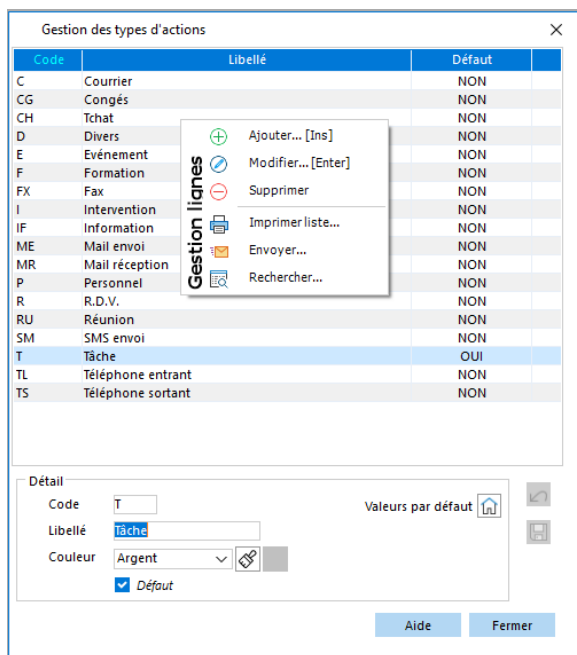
Gestion des types d'actions

| Code | Libellé | Défaut |
|---|---|---|
| C | Courrier | NON |
| CG | Congés | NON |
| CH | Tchat | NON |
| D | Divers | NON |
| E | Evénement | NON |
| F | Formation | NON |
| FX | Fax | NON |
| I | Intervention | NON |
| IF | Information | NON |
| ME | Mail envoi | NON |
| MR | Mail réception | NON |
| P | Personnel | NON |
| R | R.D.V. | NON |
| RU | Réunion | NON |
| SM | SMS envoi | NON |
| T | Tâche | OUI |
| TL | Téléphone entrant | NON |
| TS | Téléphone sortant | NON |

Gestion lignes
Ajouter... [Ins]
Modifier... [Enter]
Supprimer
Imprimer liste...
Envoyer...
Rechercher...

Détail
Code T
Libellé Tâche
Couleur Argent
Défaut
Valeurs par défaut

Aide
Fermer